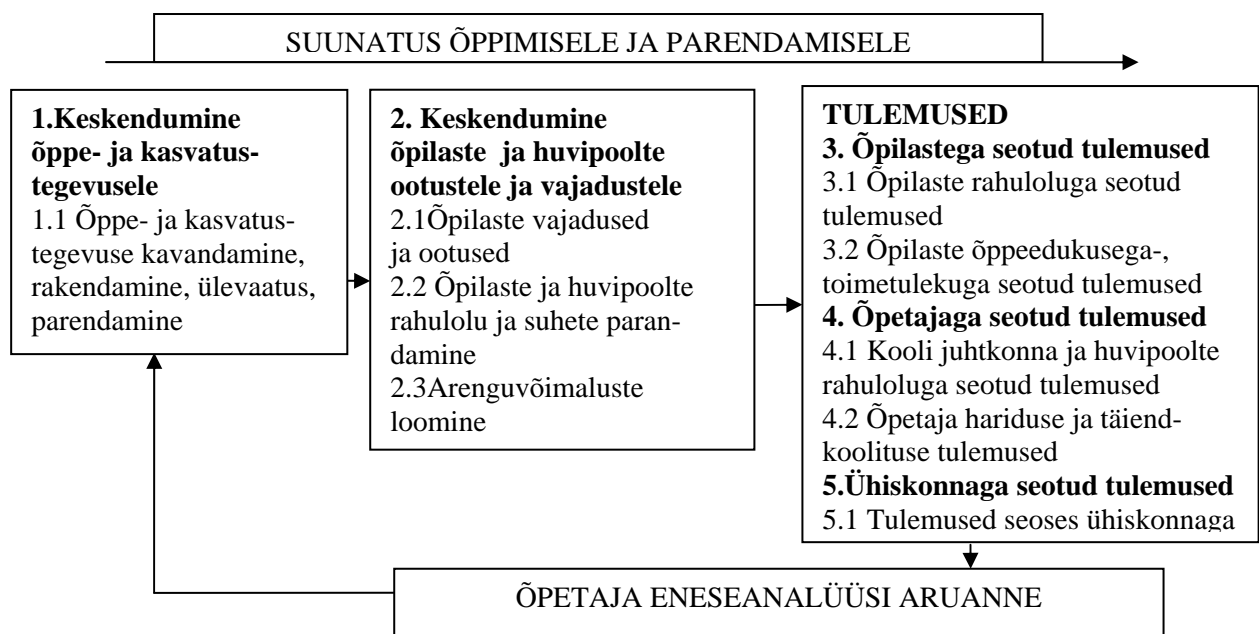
SUUNATUS ÕPPIMISELE JA PARENDAMISELE

**1.Keskendumine õppe- ja kasvatustegevusele**
1.1 Õppe- ja kasvatustegevuse kavandamine, rakendamine, ülevaatus, parendamine

**2. Keskendumine õpilaste ja huvipoolte ootustele ja vajadustele**
2.1Õpilaste vajadused ja ootused
2.2 Õpilaste ja huvipoolte rahulolu ja suhete parandamine
2.3Arenguvõimaluste loomine

**TULEMUSED**
**3. Õpilastega seotud tulemused**
3.1 Õpilaste rahuloluga seotud tulemused
3.2 Õpilaste õppeedukusega-, toimetulekuga seotud tulemused
**4. Õpetajaga seotud tulemused**
4.1 Kooli juhtkonna ja huvipoolte rahuloluga seotud tulemused
4.2 Õpetaja hariduse ja täiendkoolituse tulemused
**5.Ühiskonnaga seotud tulemused**
5.1 Tulemused seoses ühiskonnaga

ÕPETAJA ENESEANALÜÜSI ARUANNE